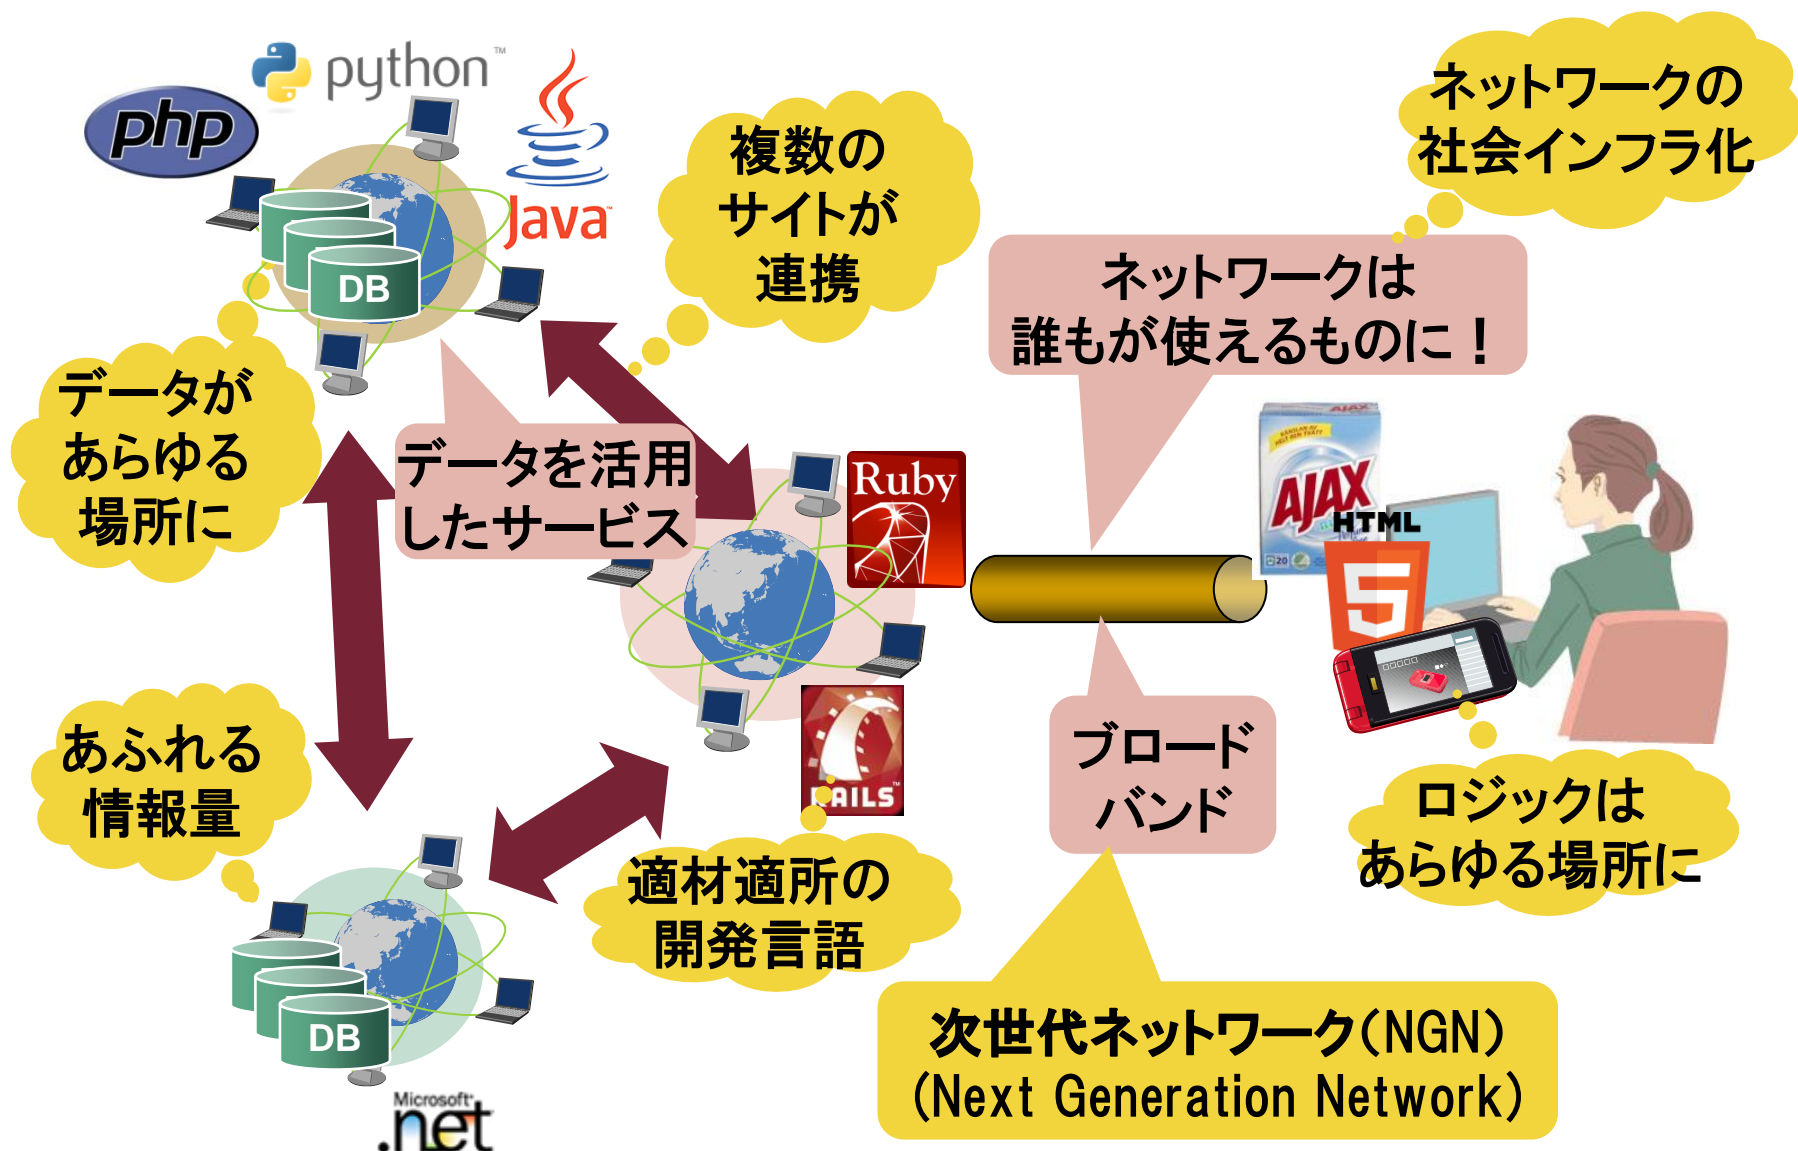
php

python™

Java

DB

複数の
サイトが
連携

ネットワークの
社会インフラ化

ネットワークは
誰もが使えるものに！

データが
あらゆる
場所に

データを活用
したサービス

Ruby

AJAX

HTML 5

RAILS

あふれる
情報量

ブロード
バンド

ロジックは
あらゆる場所に

DB

適材適所の
開発言語

次世代ネットワーク(NGN)
(Next Generation Network)

Microsoft .net